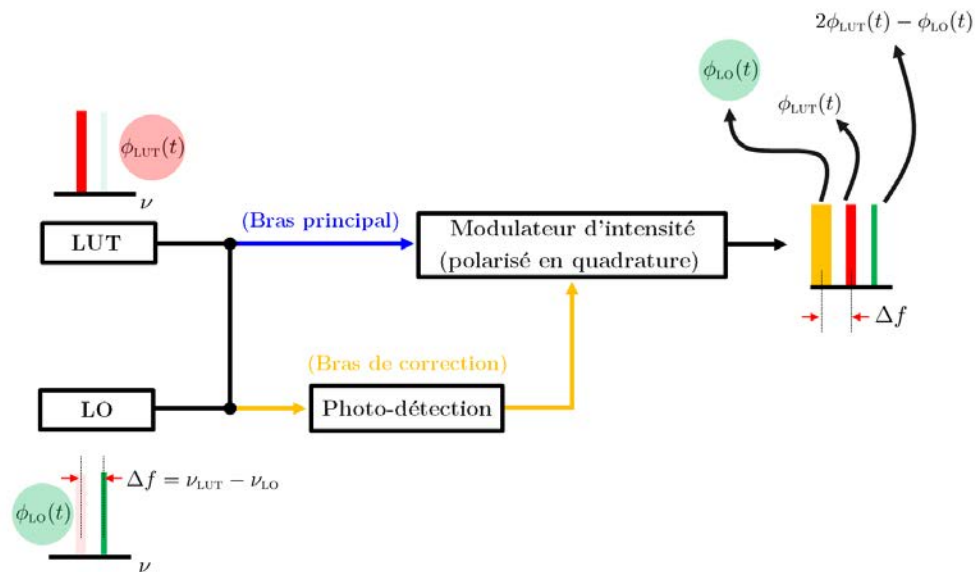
$2\phi_{LUT}(t) - \phi_{LO}(t)$

$\phi_{LO}(t)$

$\phi_{LUT}(t)$

$\phi_{LUT}(t)$

$\nu$

(Bras principal)

LUT

Modulateur d'intensité (polarisé en quadrature)

$\Delta f$

(Bras de correction)

LO

Photo-détection

$\Delta f = \nu_{LUT} - \nu_{LO}$

$\phi_{LO}(t)$

$\nu$